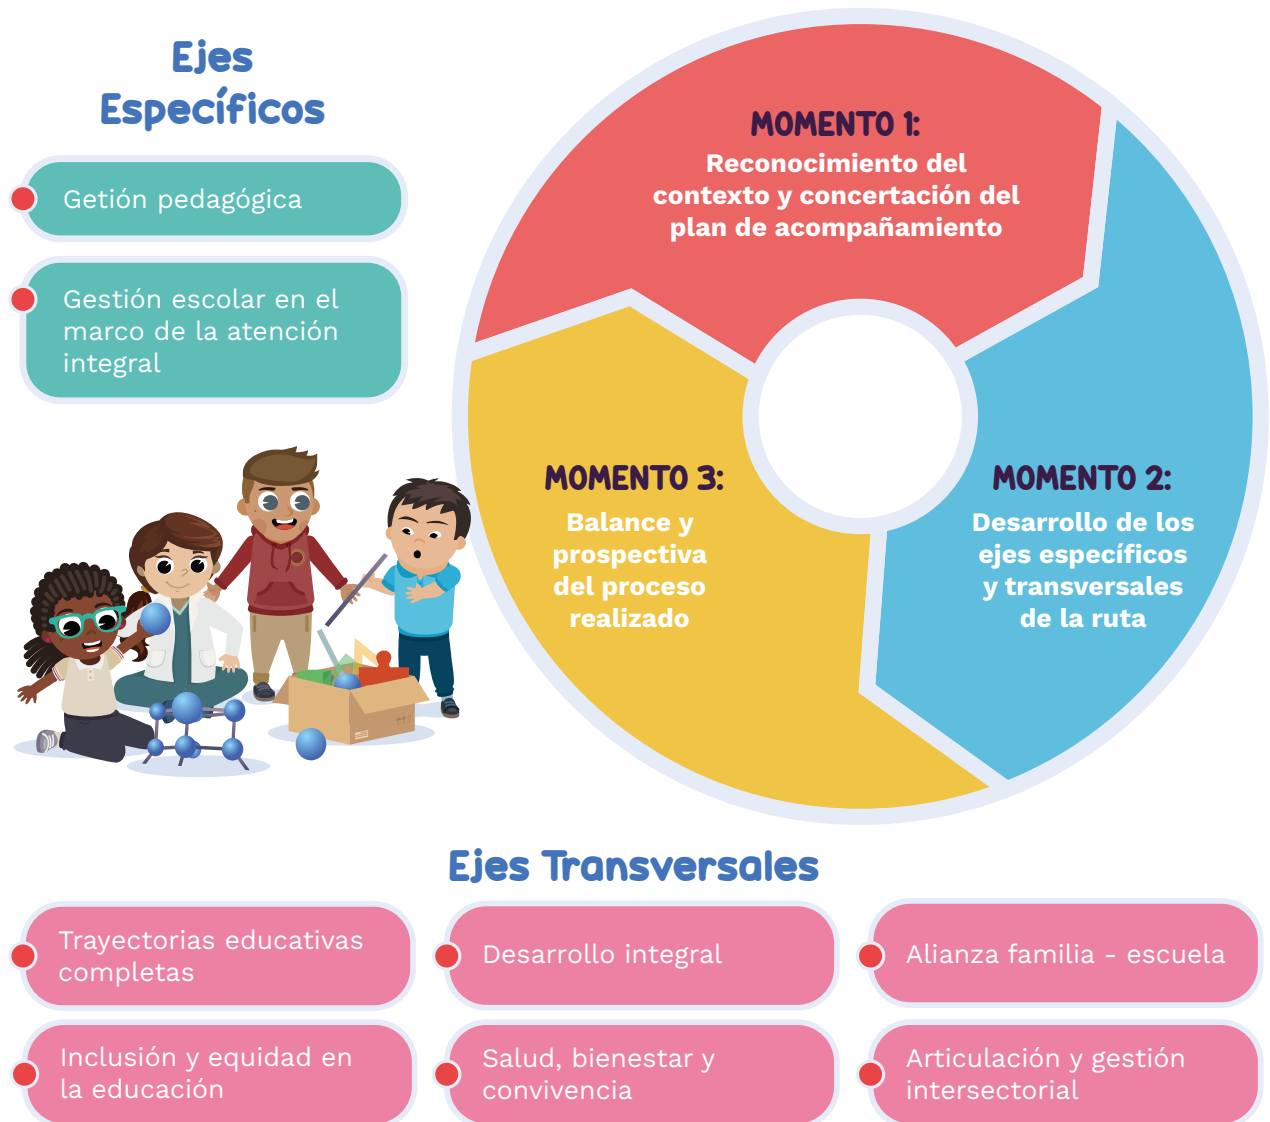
Ejes Específicos

Getión pedagógica

Gestión escolar en el marco de la atención integral

MOMENTO 1:
Reconocimiento del contexto y concertación del plan de acompañamiento

MOMENTO 3:
Balance y prospectiva del proceso realizado

MOMENTO 2:
Desarrollo de los ejes específicos y transversales de la ruta

Ejes Transversales

Trayectorias educativas completas

Desarrollo integral

Alianza familia - escuela

Inclusión y equidad en la educación

Salud, bienestar y convivencia

Articulación y gestión intersectorial